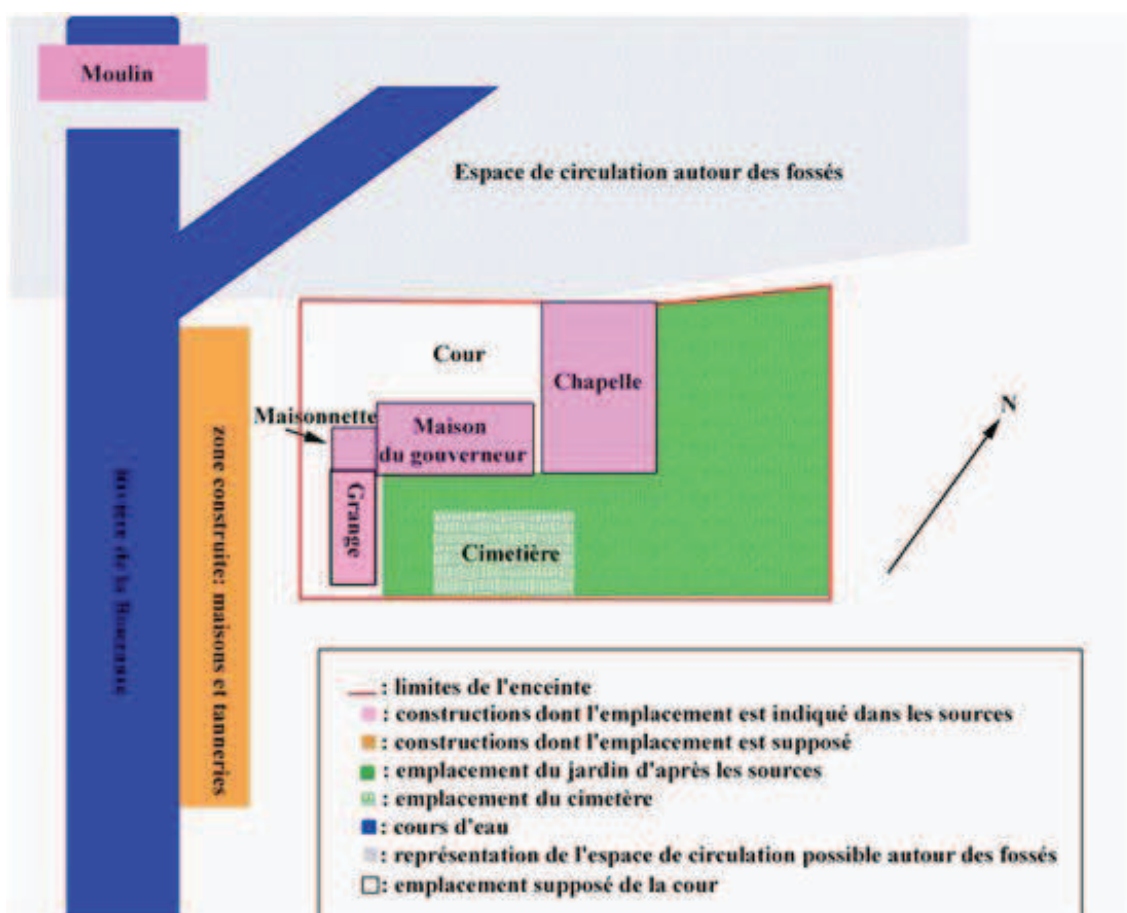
Moulin

Espace de circulation autour des fossés

Cour

Chapelle

Maisonnette

Maison du gouverneur

Grange

Cimetière

N

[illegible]

zone construite: maisons et tanneries

: limites de l'enceinte
: constructions dont l'emplacement est indiqué dans les sources
: constructions dont l'emplacement est supposé
: emplacement du jardin d'après les sources
: emplacement du cimetère
: cours d'eau
: représentation de l'espace de circulation possible autour des fossés
: emplacement supposé de la cour